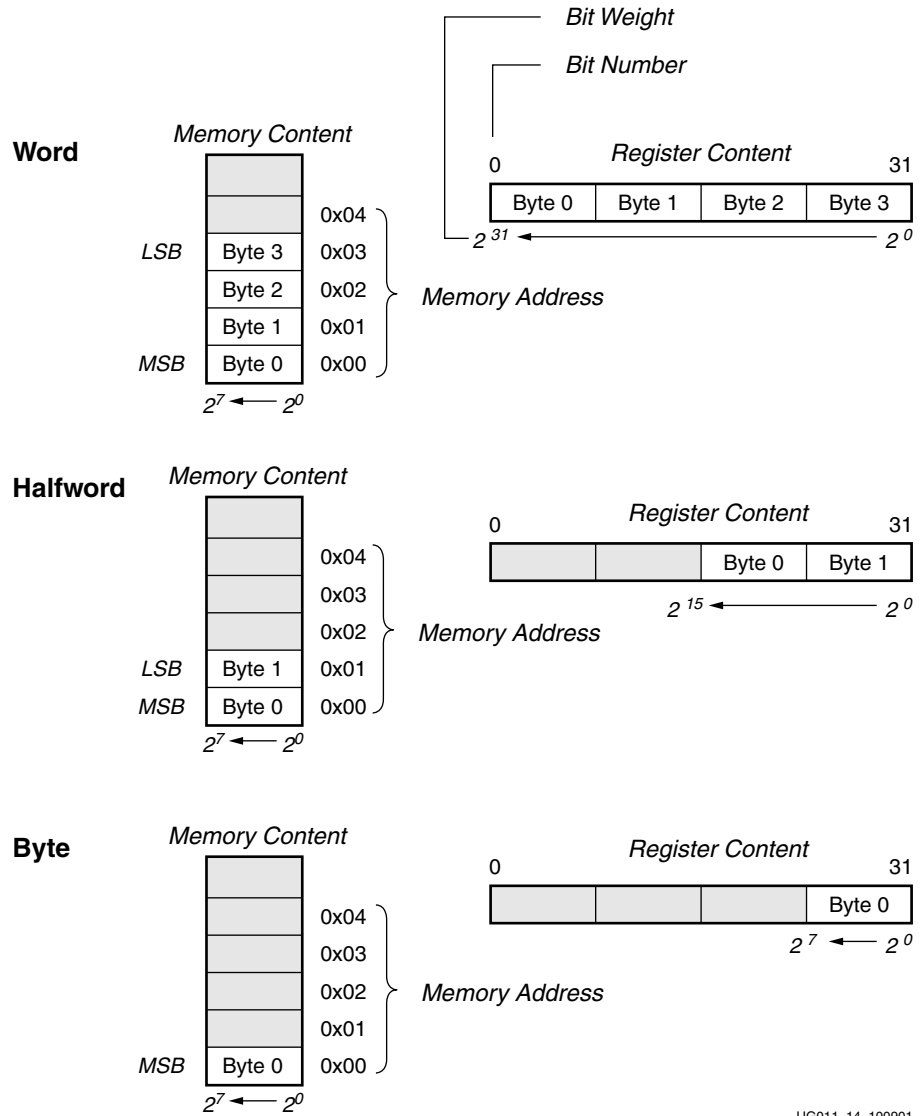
Bit Weight

Bit Number

Word

Memory Content

0

Register Content

31

| Byte 0 | Byte 1 | Byte 2 | Byte 3 |
|---|---|---|---|

$2^{31}$ $2^{0}$

0x04

LSB Byte 3 0x03

Byte 2 0x02

Byte 1 0x01

MSB Byte 0 0x00

Memory Address

$2^7$ $2^0$

Halfword

Memory Content

0

Register Content

31

|  |  | Byte 0 | Byte 1 |
|---|---|---|---|

$2^{15}$ $2^{0}$

0x04

0x03

0x02

LSB Byte 1 0x01

MSB Byte 0 0x00

Memory Address

$2^7$ $2^0$

Byte

Memory Content

0

Register Content

31

|  |  |  | Byte 0 |
|---|---|---|---|

$2^{7}$ $2^{0}$

0x04

0x03

0x02

0x01

MSB Byte 0 0x00

Memory Address

$2^7$ $2^0$

UG011_14_100901